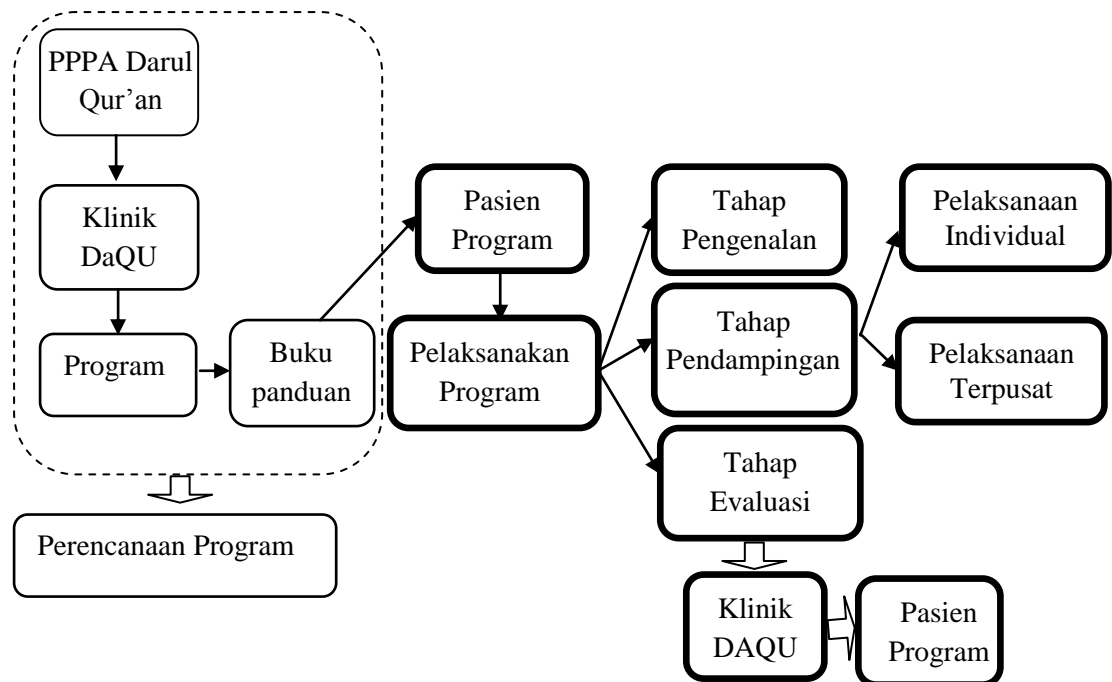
PPPA Darul Qur'an

Klinik DaQU

Program

Buku panduan

Perencanaan Program

Pasien Program

Pelaksanakan Program

Tahap Pengenalan

Tahap Pendampingan

Tahap Evaluasi

Pelaksanaan Individual

Pelaksanaan Terpusat

Klinik DAQU

Pasien Program